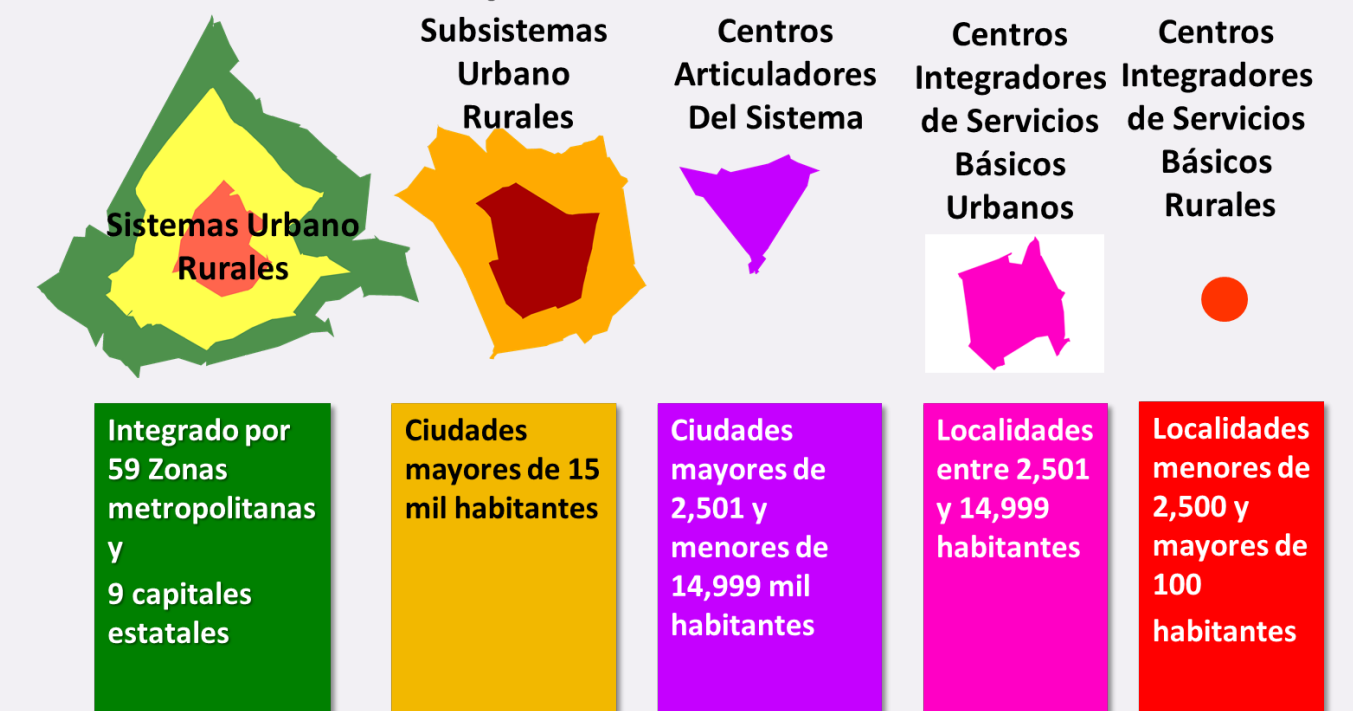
Sistemas Urbano Rurales

Subsistemas Urbano Rurales

Centros Articuladores Del Sistema

Centros Integradores de Servicios Básicos Urbanos

Centros Integradores de Servicios Básicos Rurales

Integrado por 59 Zonas metropolitanas y
9 capitales estatales

Ciudades mayores de 15 mil habitantes

Ciudades mayores de 2,501 y menores de 14,999 mil habitantes

Localidades entre 2,501 y 14,999 habitantes

Localidades menores de 2,500 y mayores de 100
habitantes